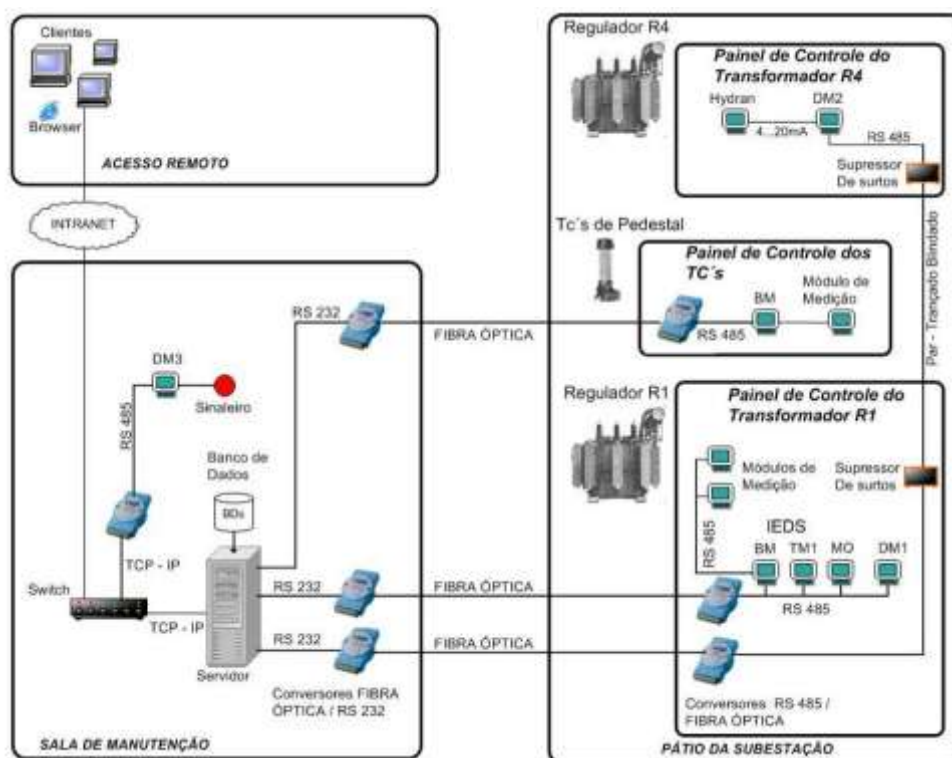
Clientes

Browser

ACESSO REMOTO

INTRANET

Regulador R4

Painel de Controle do Transformador R4

Hydran

DM2

4...20mA

RS 485

Supressor De surtos

Tc´s de Pedestal

Painel de Controle dos TC´s

BM

Módulo de Medição

RS 485

Par - Trançado Blindado

RS 232

FIBRA ÓPTICA

DM3

Sinaleiro

RS 485

Regulador R1

Painel de Controle do Transformador R1

Módulos de Medição

Supressor De surtos

Banco de Dados

BDs

IEDS

RS 485

BM

TM1

MO

DM1

TCP - IP

Switch

RS 232

FIBRA ÓPTICA

RS 485

TCP - IP

RS 232

FIBRA ÓPTICA

Servidor

Conversores FIBRA ÓPTICA / RS 232

Conversores RS 485 / FIBRA ÓPTICA

SALA DE MANUTENÇÃO

PÁTIO DA SUBESTAÇÃO